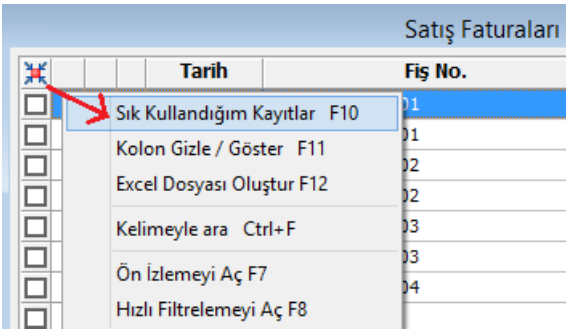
Satış Faturaları

| | | | Tarih | Fiş No. |
|---|---|---|---|---|
| | | | | 01 |
| | | | | 01 |
| | | | | 02 |
| | | | | 02 |
| | | | | 03 |
| | | | | 03 |
| | | | | 04 |

Sık Kullandığım Kayıtlar F10
Kolon Gizle / Göster F11
Excel Dosyası Oluştur F12
Kelimeyle ara Ctrl+F
Ön İzlemeyi Aç F7
Hızlı Filtrelemeyi Aç F8